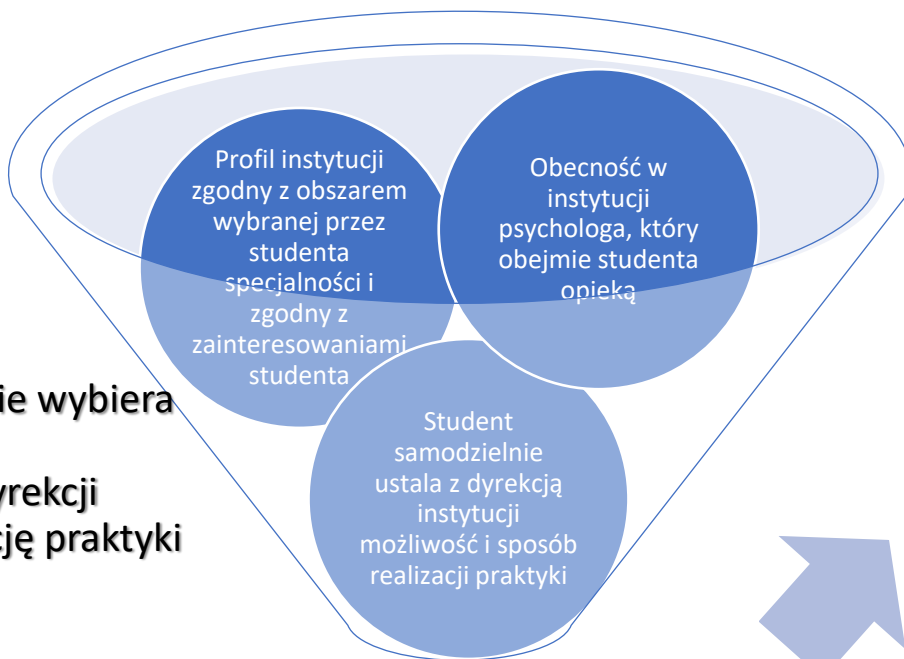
Profil instytucji zgodny z obszarem wybranej przez studenta specjalności i zgodny z zainteresowaniami studenta

Obecność w instytucji psychologa, który obejmie studenta opieką

Student samodzielnie ustala z dyrekcją instytucji możliwość i sposób realizacji praktyki

ie wybiera

yrekcji
cję praktyki